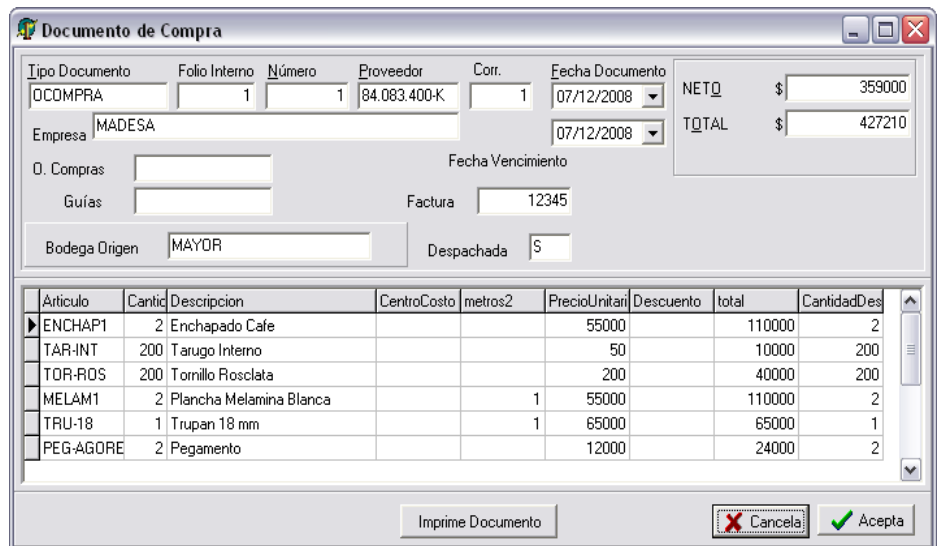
Documento de Compra

Tipo Documento OCOMPRA
Folio Interno 1
Número 1
Proveedor 84.083.400-K
Corr. 1
Fecha Documento 07/12/2008
Empresa MADESA
07/12/2008
NETO $ 359000
TOTAL $ 427210
Fecha Vencimiento
O. Compras
Guías
Factura 12345
Bodega Origen MAYOR
Despachada S

| Articulo | Cantic | Descripcion | CentroCosto | metros2 | PrecioUnitari | Descuento | total | CantidadDes |
|---|---|---|---|---|---|---|---|---|
| ENCHAP1 | 2 | Enchapado Cafe | | | 55000 | | 110000 | 2 |
| TAR-INT | 200 | Tarugo Interno | | | 50 | | 10000 | 200 |
| TOR-ROS | 200 | Tornillo Rosclata | | | 200 | | 40000 | 200 |
| MELAM1 | 2 | Plancha Melamina Blanca | | 1 | 55000 | | 110000 | 2 |
| TRU-18 | 1 | Trupan 18 mm | | 1 | 65000 | | 65000 | 1 |
| PEG-AGORE | 2 | Pegamento | | | 12000 | | 24000 | 2 |

Imprime Documento
Cancela
Acepta